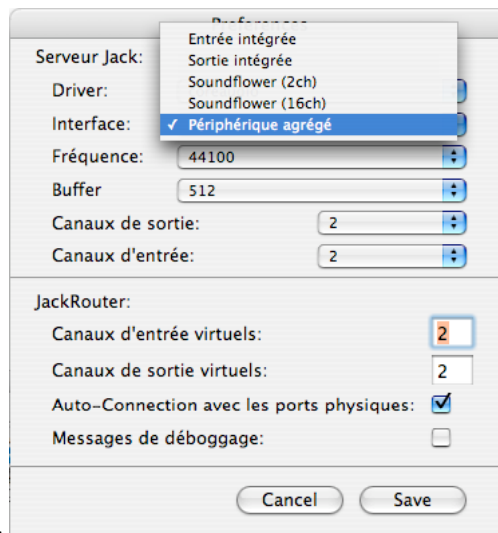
Preferences

Serveur Jack:

Driver:

Interface:

Entrée intégrée
Sortie intégrée
Soundflower (2ch)
Soundflower (16ch)
✓ Périphérique agrégé

Fréquence: 44100

Buffer 512

Canaux de sortie: 2

Canaux d'entrée: 2

JackRouter:

Canaux d'entrée virtuels: 2

Canaux de sortie virtuels: 2

Auto-Connection avec les ports physiques:

Messages de déboggage:

Cancel Save